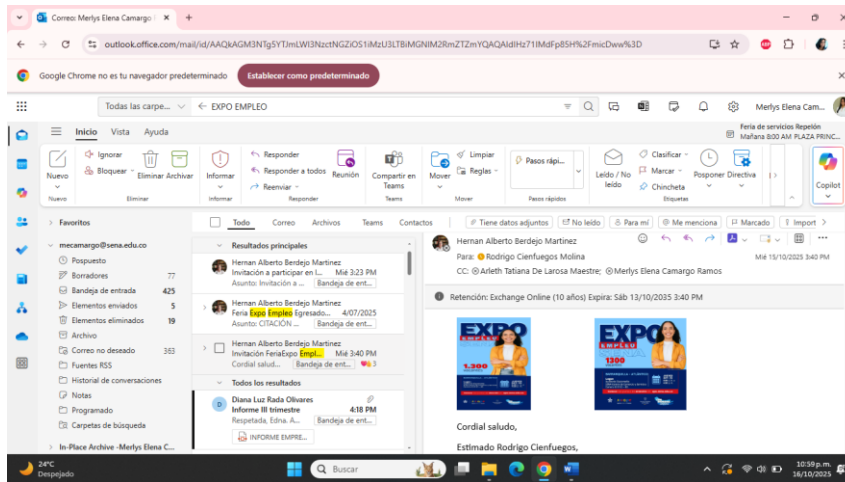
Correo: Merlys Elena Camargo | ×
+

outlook.office.com/mail/id/AAQkAGM3NTg5YTJmLWI3NzctNGZiOS1iMzU3LTBiMGNlM2RmZTZmYQAQAIdlHz71lMdFp85H%2FmicDww%3D

Google Chrome no es tu navegador predeterminado
Establecer como predeterminado

Todas las carpe... ← EXPO EMPLEO
Merlys Elena Cam...

Inicio Vista Ayuda
Feria de servicios Repelón
Mañana 8:00 AM PLAZA PRINC...

Nuevo
Ignorar
Bloquear
Eliminar
Archivar
Eliminar
Informar
Informar
Responder
Responder a todos
Reenviar
Reunión
Responder
Compartir en Teams
Teams
Mover
Limpiar
Reglas
Mover
Pasos rápi...
Pasos rápidos
Leído / No leído
Clasificar
Marcar
Chincheta
Etiquetas
Posponer
Directiva
Copilot

Favoritos
mecamargo@sena.edu.co
Pospuesto
Borradores 77
Bandeja de entrada 425
Elementos enviados 5
Elementos eliminados 19
Archivo
Correo no deseado 363
Fuentes RSS
Historial de conversaciones
Notas
Programado
Carpetas de búsqueda
In-Place Archive -Merlys Elena C...

Todo Correo Archivos Teams Contactos
Tiene datos adjuntos
No leído
Para mí
Me menciona
Marcado
Import

Resultados principales
Hernan Alberto Berdejo Martinez
Invitación a participar en l... Mié 3:23 PM
Asunto: Invitación a ... Bandeja de ent...
Hernan Alberto Berdejo Martinez
Feria Expo Empleo Egresado... 4/07/2025
Asunto: CITACIÓN ... Bandeja de ent...
Hernan Alberto Berdejo Martinez
Invitación FeriaExpo Empl... Mié 3:40 PM
Cordial salud... Bandeja de ent... 3
Todos los resultados
Diana Luz Rada Olivares
Informe III trimestre 4:18 PM
Respetada, Edna. A... Bandeja de ent...
INFORME EMPRE...

Hernan Alberto Berdejo Martinez
Para: Rodrigo Cienfuegos Molina
CC: Arleth Tatiana De Larosa Maestre; Merlys Elena Camargo Ramos
Mié 15/10/2025 3:40 PM
Retención: Exchange Online (10 años) Expira: Sáb 13/10/2035 3:40 PM

EXPO EMPLEO
EXPO EMPLEO

Cordial saludo,

Estimado Rodrigo Cienfuegos,

24°C
Despejado
Buscar
10:59 p.m.
16/10/2025